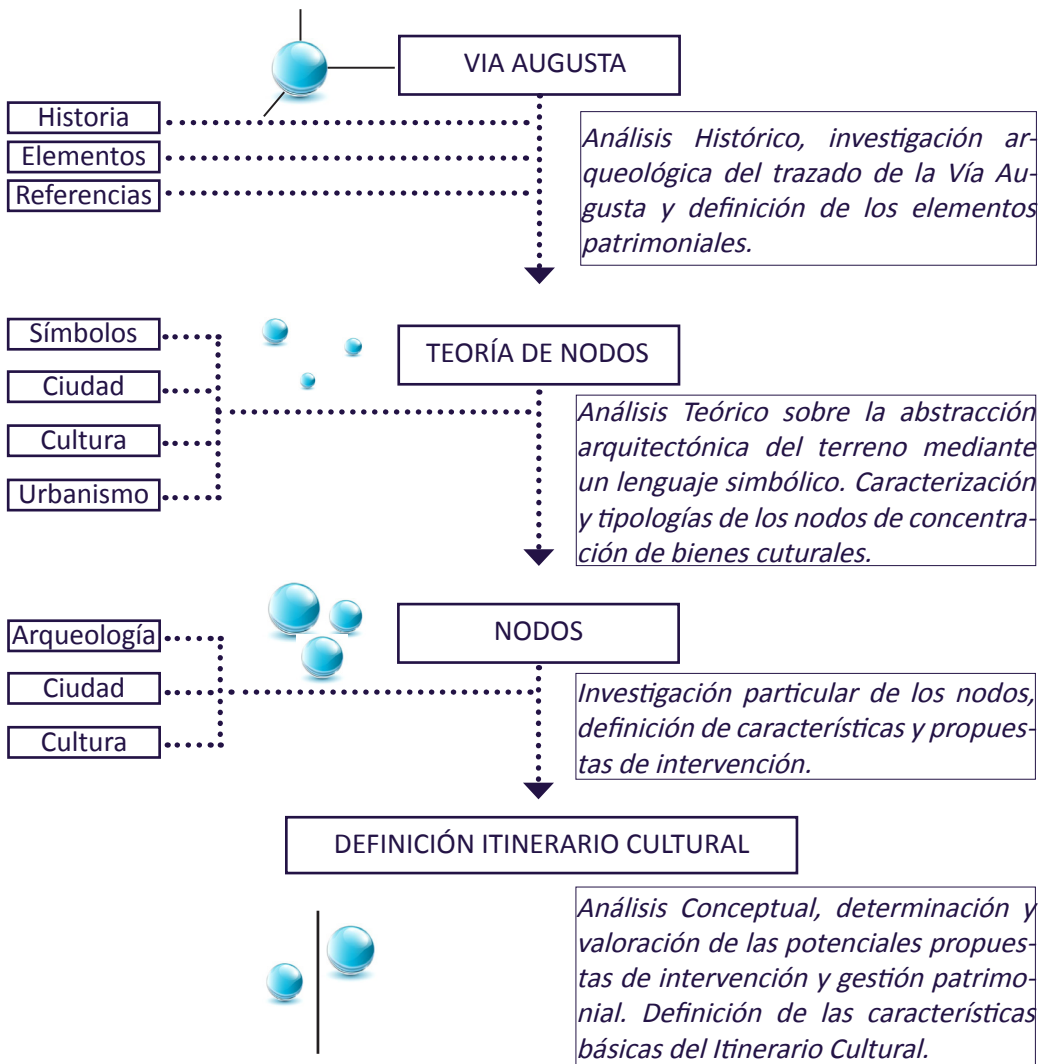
VIA AUGUSTA

Historia
Elementos
Referencias

Análisis Histórico, investigación arqueológica del trazado de la Vía Augusta y definición de los elementos patrimoniales.

TEORÍA DE NODOS

Símbolos
Ciudad
Cultura
Urbanismo

Análisis Teórico sobre la abstracción arquitectónica del terreno mediante un lenguaje simbólico. Caracterización y tipologías de los nodos de concentración de bienes cuturales.

NODOS

Arqueología
Ciudad
Cultura

Investigación particular de los nodos, definición de características y propuestas de intervención.

DEFINICIÓN ITINERARIO CULTURAL

Análisis Conceptual, determinación y valoración de las potenciales propuestas de intervención y gestión patrimonial. Definición de las características básicas del Itinerario Cultural.